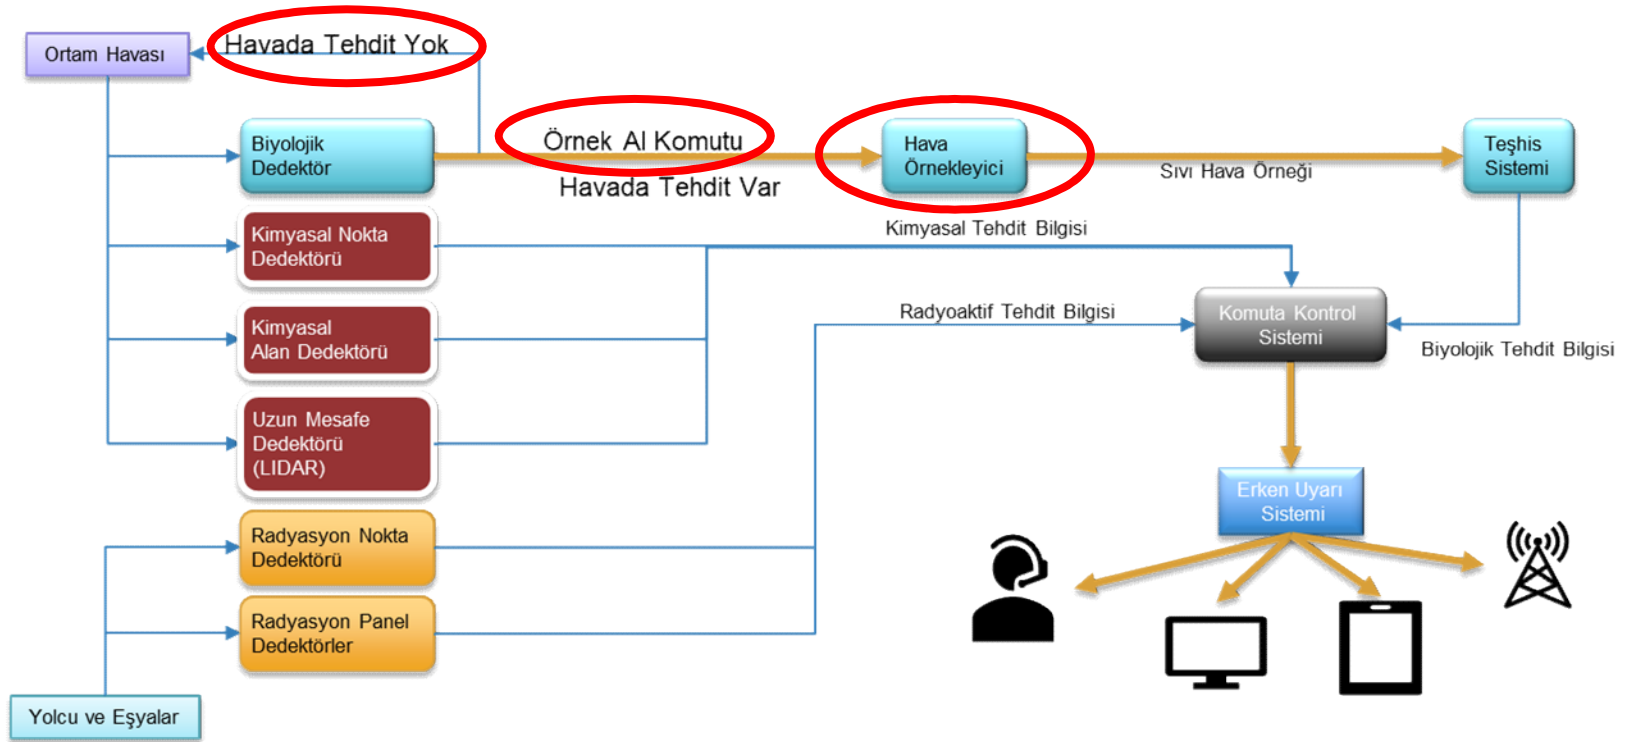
Ortam Havası

Havada Tehdit Yok

Biyolojik Dedektör

Örnek Al Komutu

Havada Tehdit Var

Hava Örnekleyici

Sıvı Hava Örneği

Teşhis Sistemi

Kimyasal Nokta Dedektörü

Kimyasal Tehdit Bilgisi

Kimyasal Alan Dedektörü

Radyoaktif Tehdit Bilgisi

Komuta Kontrol Sistemi

Biyolojik Tehdit Bilgisi

Uzun Mesafe Dedektörü (LIDAR)

Erken Uyarı Sistemi

Radyasyon Nokta Dedektörü

Radyasyon Panel Dedektörler

Yolcu ve Eşyalar